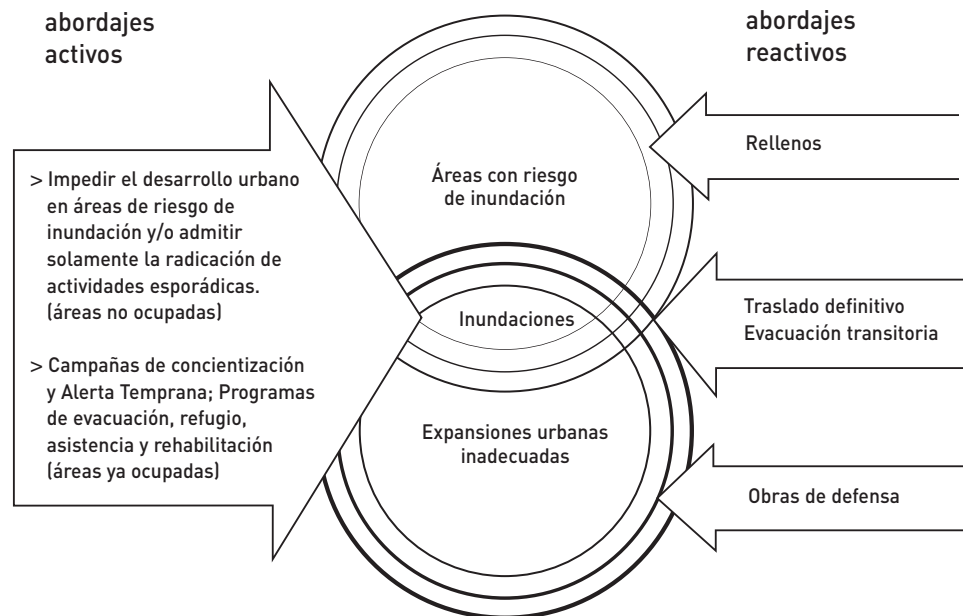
abordajes activos

abordajes reactivos

> Impedir el desarrollo urbano en áreas de riesgo de inundación y/o admitir solamente la radicación de actividades esporádicas. (áreas no ocupadas)

> Campañas de concientización y Alerta Temprana; Programas de evacuación, refugio, asistencia y rehabilitación (áreas ya ocupadas)

Áreas con riesgo de inundación

Inundaciones

Expansiones urbanas inadecuadas

Rellenos

Traslado definitivo
Evacuación transitoria

Obras de defensa